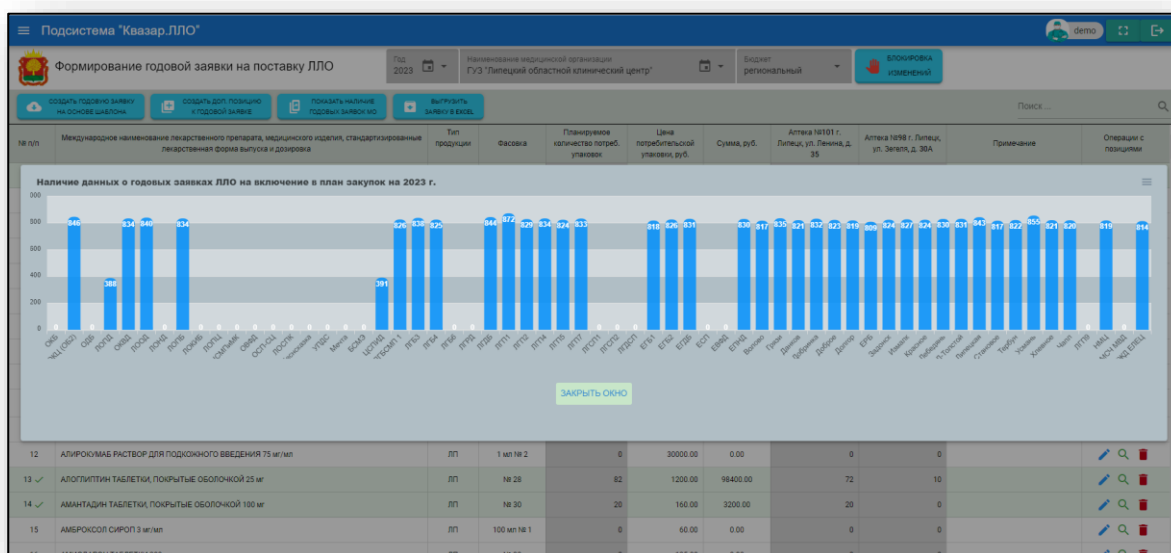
≡ Подсистема "Квазар.ЛЛО"

demo

Формирование годовой заявки на поставку ЛЛО

Год 2023

Наименование медицинской организации ГУЗ "Липецкий областной клинический центр"

Бюджет региональный

БЛОКИРОВКА ИЗМЕНЕНИЙ

СОЗДАТЬ ГОДОВУЮ ЗАЯВКУ НА ОСНОВЕ ШАБЛОНА

СОЗДАТЬ ДОП. ПОЗИЦИЮ К ГОДОВОЙ ЗАЯВКЕ

ПОКАЗАТЬ НАЛИЧИЕ ГОДОВЫХ ЗАЯВОК МО

ВЫГРУЗИТЬ ЗАЯВКУ В EXCEL

Поиск ...

| № п/п | Международное наименование лекарственного препарата, медицинского изделия, стандартизированные лекарственная форма выпуска и дозировка | Тип продукции | Фасовка | Планируемое количество потреб. упаковок | Цена потребительской упаковки, руб. | Сумма, руб. | Аптека №101 г. Липецк, ул. Ленина, д. 35 | Аптека №98 г. Липецк, ул. Загеля, д. 30А | Примечание | Операции с позициями |
|---|---|---|---|---|---|---|---|---|---|---|

Наличие данных о годовых заявках ЛЛО на включение в план закупок на 2023 г.

1000
800
600
400
200
0

846 388 834 840 834 391 826 836 825 844 872 829 834 824 833 818 826 831 830 817 835 821 832 823 819 809 824 827 824 830 831 843 817 822 855 821 820 819 814

ЗАКРЫТЬ ОКНО

| 12 | АЛИРОКУМАБ РАСТВОР ДЛЯ ПОДКОЖНОГО ВВЕДЕНИЯ 75 мг/мл | ЛП | 1 мл № 2 | 0 | 30000.00 | 0.00 | 0 | 0 | | |
| 13 ✓ | АЛОГЛИПТИН ТАБЛЕТКИ, ПОКРЫТЫЕ ОБОЛОЧКОЙ 25 мг | ЛП | № 28 | 82 | 1200.00 | 98400.00 | 72 | 10 | | |
| 14 ✓ | АМАНТАДИН ТАБЛЕТКИ, ПОКРЫТЫЕ ОБОЛОЧКОЙ 100 мг | ЛП | № 30 | 20 | 160.00 | 3200.00 | 20 | 0 | | |
| 15 | АМБРОКСОЛ СИРОП 3 мг/мл | ЛП | 100 мл № 1 | 0 | 60.00 | 0.00 | 0 | 0 | | |